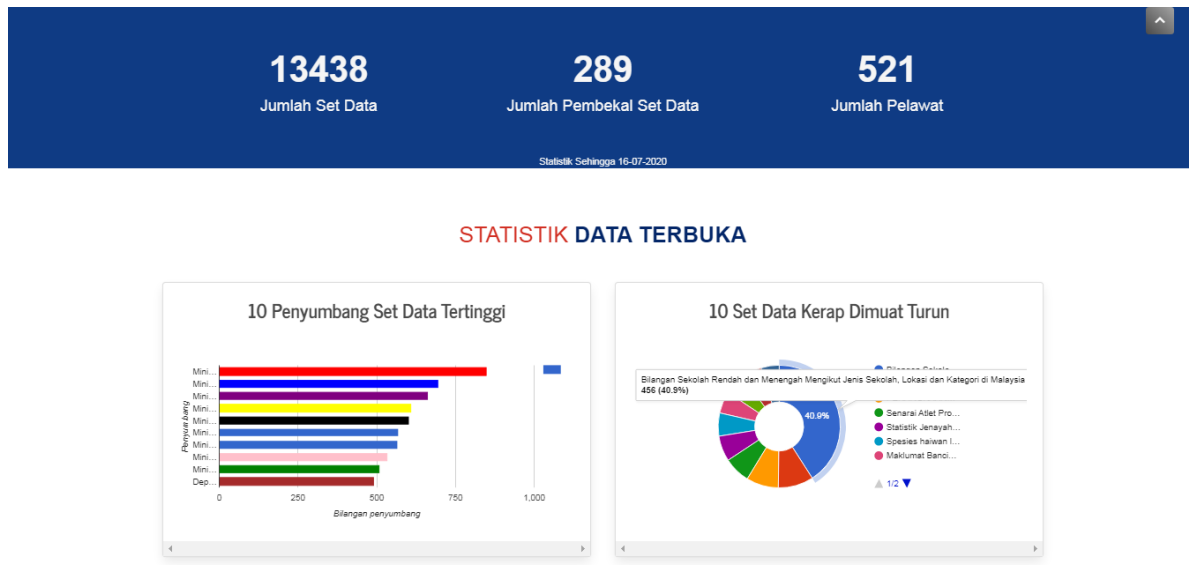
13438
Jumlah Set Data

289
Jumlah Pembekal Set Data

521
Jumlah Pelawat

Statistik Sehingga 16-07-2020

STATISTIK DATA TERBUKA

10 Penyumbang Set Data Tertinggi

Penyumbang

Mini...
Mini...
Mini...
Mini...
Mini...
Mini...
Mini...
Mini...
Mini...
Dep...

0
250
500
750
1,000

Bilangan penyumbang

10 Set Data Kerap Dimuat Turun

Bilangan Sekolah Rendah dan Menengah Mengikut Jenis Sekolah, Lokasi dan Kategori di Malaysia
456 (40.9%)

40.9%

Senarai Atlet Pro...
Statistik Jenayah...
Spesies haiwan l...
Maklumat Banci...

1/2